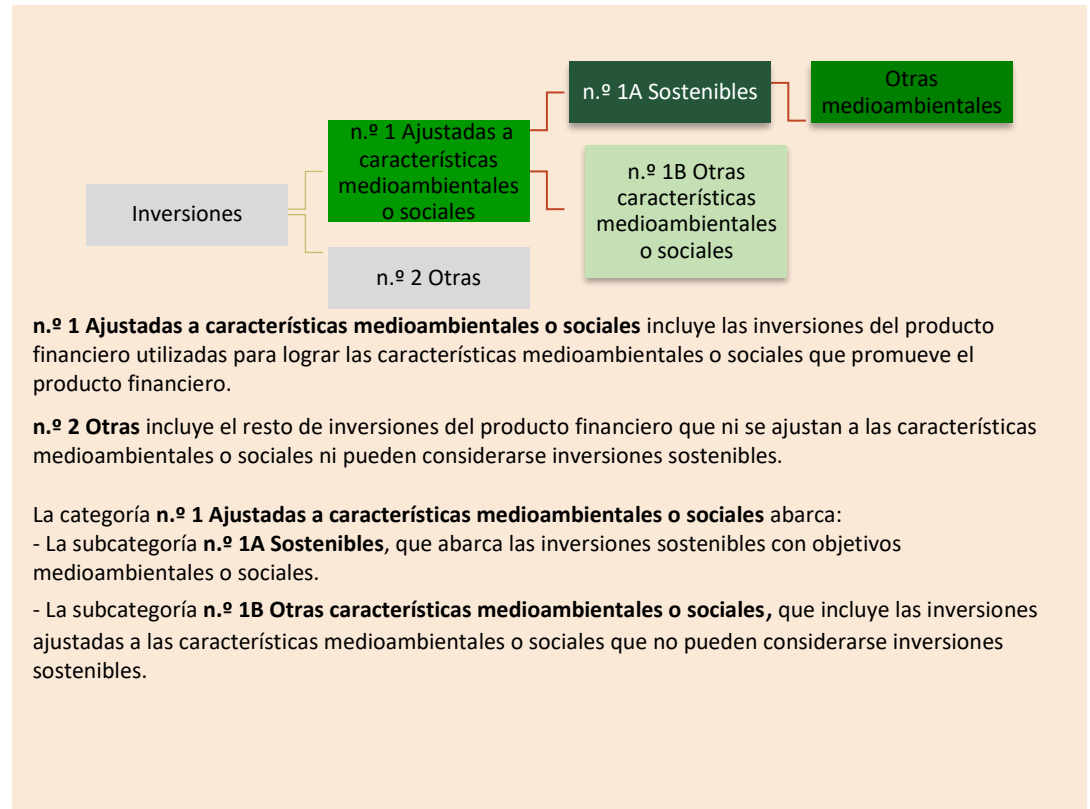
Inversiones

n.º 1 Ajustadas a características medioambientales o sociales

n.º 2 Otras

n.º 1A Sostenibles

n.º 1B Otras características medioambientales o sociales

Otras medioambientales

**n.º 1 Ajustadas a características medioambientales o sociales** incluye las inversiones del producto financiero utilizadas para lograr las características medioambientales o sociales que promueve el producto financiero.

**n.º 2 Otras** incluye el resto de inversiones del producto financiero que ni se ajustan a las características medioambientales o sociales ni pueden considerarse inversiones sostenibles.

La categoría **n.º 1 Ajustadas a características medioambientales o sociales** abarca:
- La subcategoría **n.º 1A Sostenibles**, que abarca las inversiones sostenibles con objetivos medioambientales o sociales.

- La subcategoría **n.º 1B Otras características medioambientales o sociales,** que incluye las inversiones ajustadas a las características medioambientales o sociales que no pueden considerarse inversiones sostenibles.